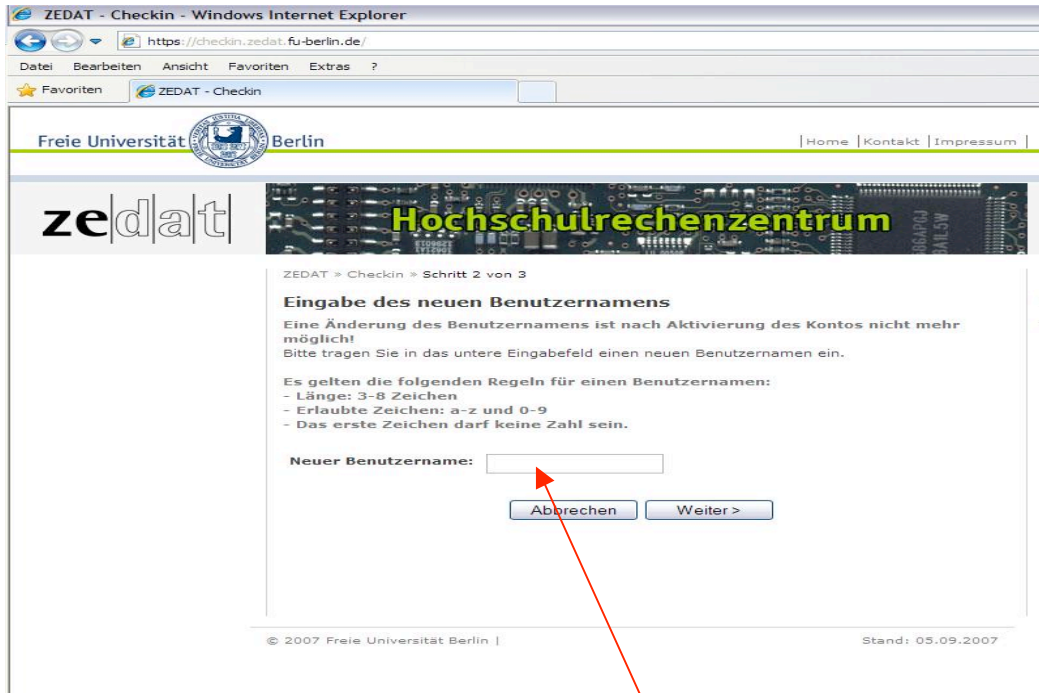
ZEDAT - Checkin - Windows Internet Explorer

https://checkin.zedat.fu-berlin.de/

Datei Bearbeiten Ansicht Favoriten Extras ?

Favoriten ZEDAT - Checkin

Freie Universität Berlin

| Home | Kontakt | Impressum |

zedat

Hochschulrechenzentrum

ZEDAT » Checkin » Schritt 2 von 3

Eingabe des neuen Benutzernamens

Eine Änderung des Benutzernamens ist nach Aktivierung des Kontos nicht mehr möglich!
Bitte tragen Sie in das untere Eingabefeld einen neuen Benutzernamen ein.

Es gelten die folgenden Regeln für einen Benutzernamen:
- Länge: 3-8 Zeichen
- Erlaubte Zeichen: a-z und 0-9
- Das erste Zeichen darf keine Zahl sein.

Neuer Benutzername:

Abbrechen Weiter >

© 2007 Freie Universität Berlin |

Stand: 05.09.2007